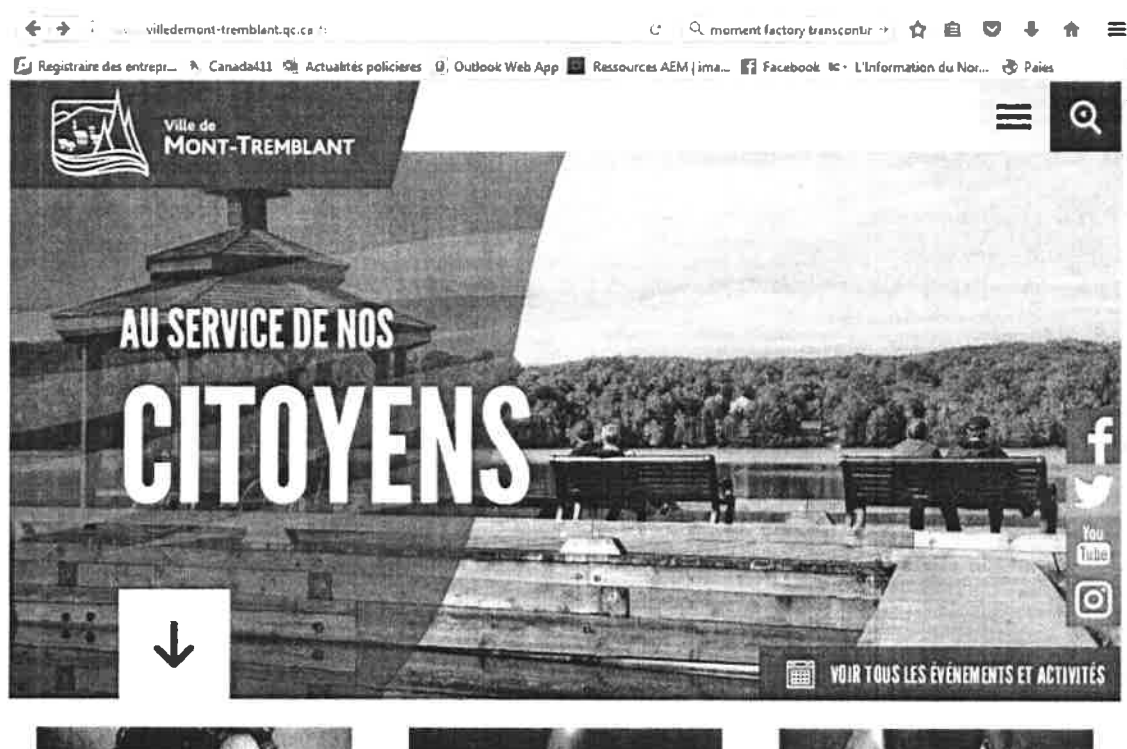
villedemont-tremblant.qc.ca

moment factory transcontir

Registraire des entrepr... Canada411 Actualités policières Outlook Web App Ressources AEM | ima... Facebook L'Information du Nor... Paies

Ville de MONT-TREMBLANT

AU SERVICE DE NOS

CITOYENS

You Tube

VOIR TOUS LES ÉVÉNEMENTS ET ACTIVITÉS